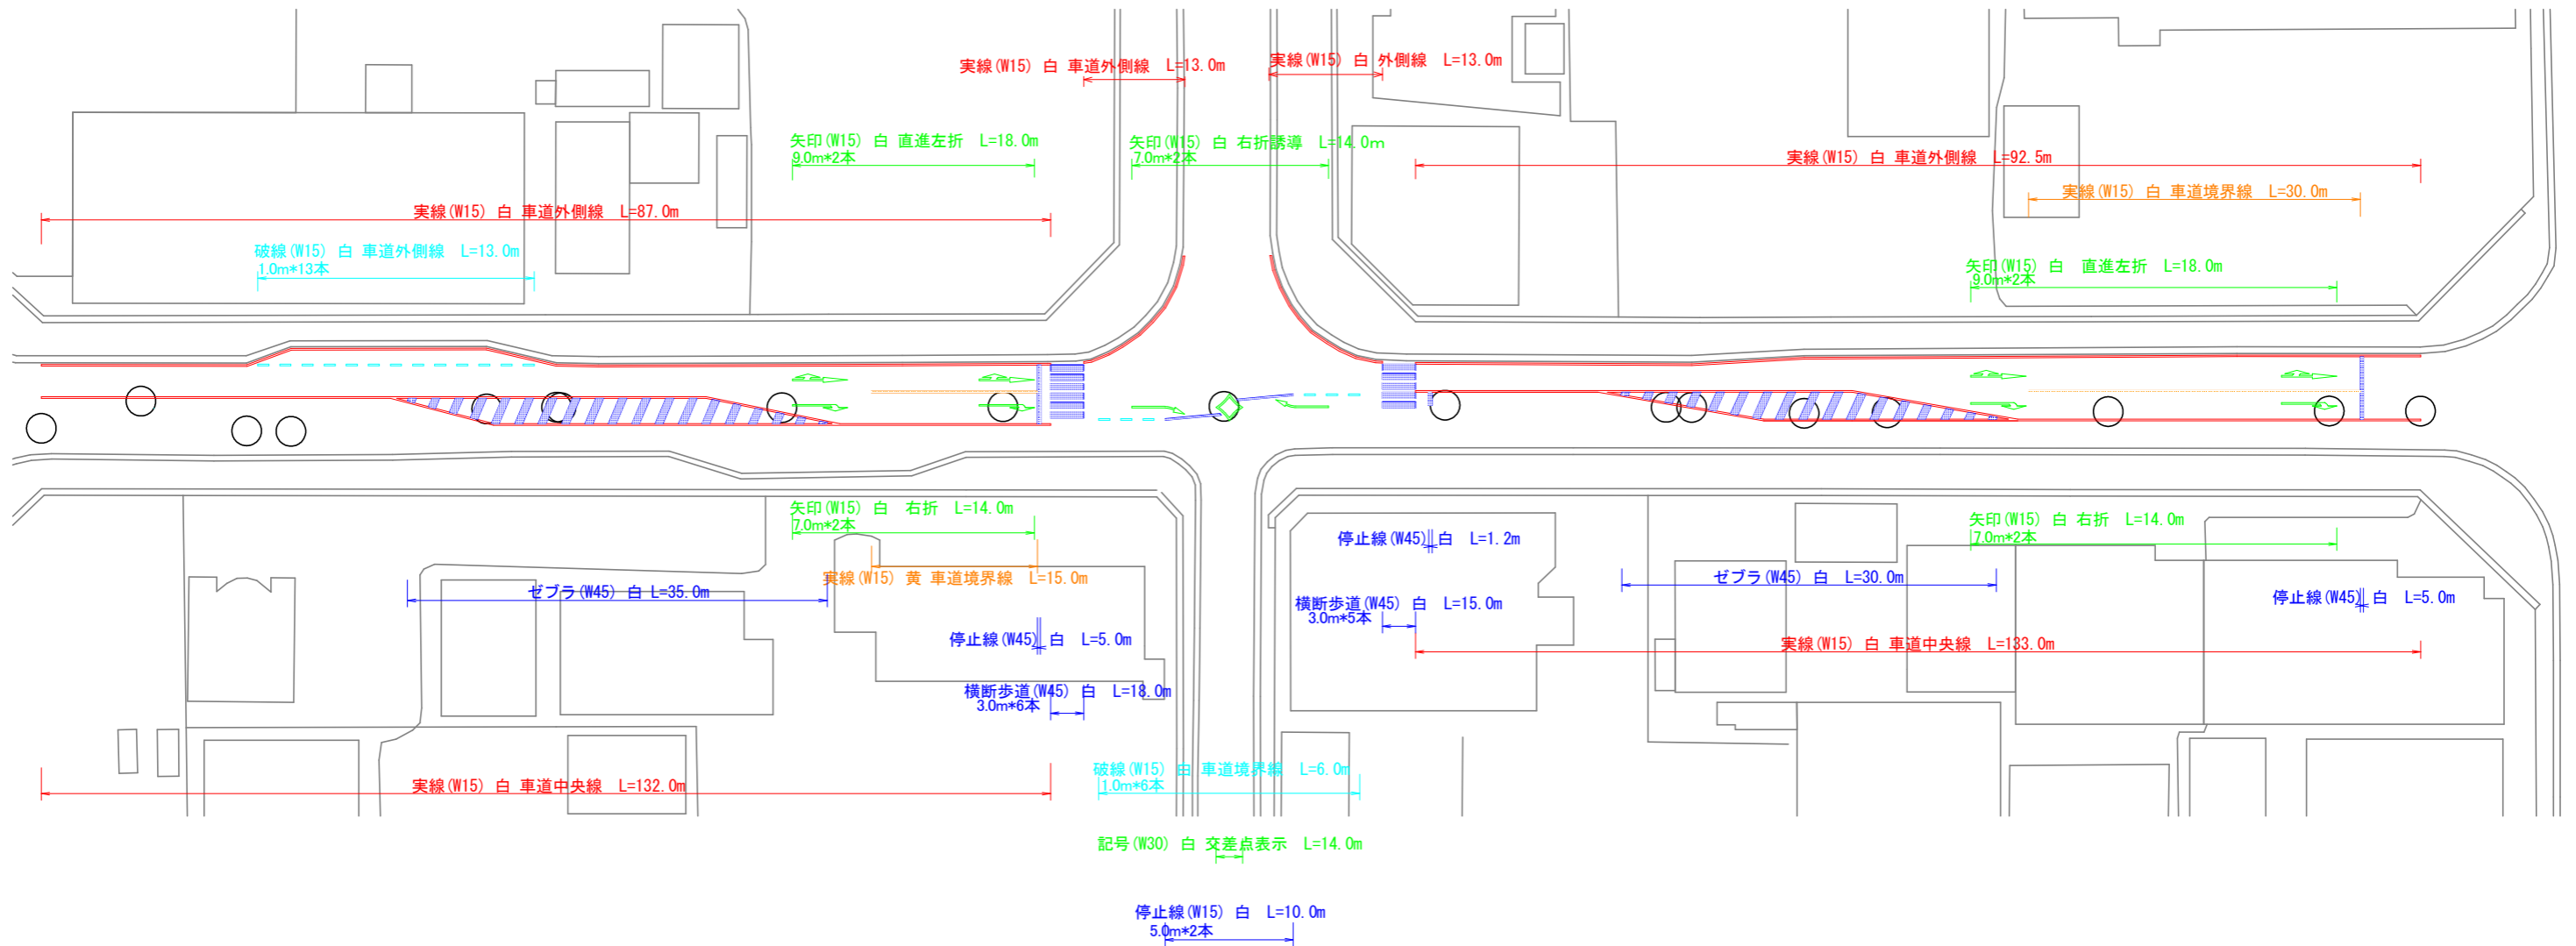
実線(W15) 白 車道外側線 L=13.0m
実線(W15) 白 外側線 L=13.0m

矢印(W15) 白 直進左折 L=18.0m
9.0m*2本

矢印(W15) 白 右折誘導 L=14.0m
7.0m*2本

実線(W15) 白 車道外側線 L=92.5m

実線(W15) 白 車道境界線 L=30.0m

実線(W15) 白 車道外側線 L=87.0m

破線(W15) 白 車道外側線 L=13.0m
1.0m*13本

矢印(W15) 白 直進左折 L=18.0m
9.0m*2本

矢印(W15) 白 右折 L=14.0m
7.0m*2本

実線(W15) 黄 車道境界線 L=15.0m

ゼブラ(W45) 白 L=35.0m

停止線(W45) 白 L=5.0m

横断歩道(W45) 白 L=18.0m
3.0m*6本

停止線(W45) 白 L=1.2m

横断歩道(W45) 白 L=15.0m
3.0m*5本

矢印(W15) 白 右折 L=14.0m
7.0m*2本

ゼブラ(W45) 白 L=30.0m

停止線(W45) 白 L=5.0m

実線(W15) 白 車道中央線 L=133.0m

破線(W15) 白 車道境界線 L=6.0m
1.0m*6本

実線(W15) 白 車道中央線 L=132.0m

記号(W30) 白 交差点表示 L=14.0m

停止線(W15) 白 L=10.0m
5.0m*2本